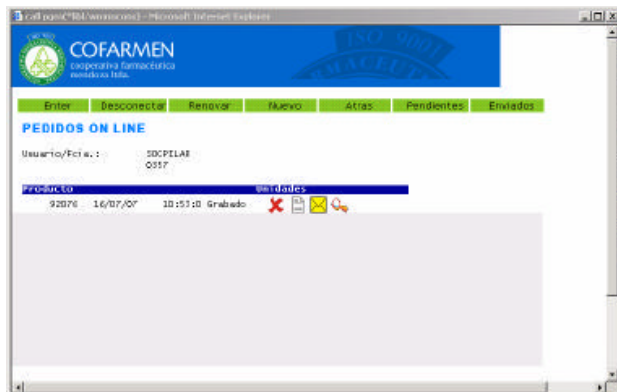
Call page(*fbl/wronscres) - Microsoft Internet Explorer

COFARMEN
cooperativa farmacéutica mendoza ltda.

ISO 9001

Enter | Desconectar | Renovar | Nuevo | Atras | Pendientes | Enviados

PEDIDOS ON LINE

Usuario/Fcia.: SDCPILAR
Q557

| Producto | Unidades |
|---|---|
| 92076 16/07/07 10:53:0 Grabado | |